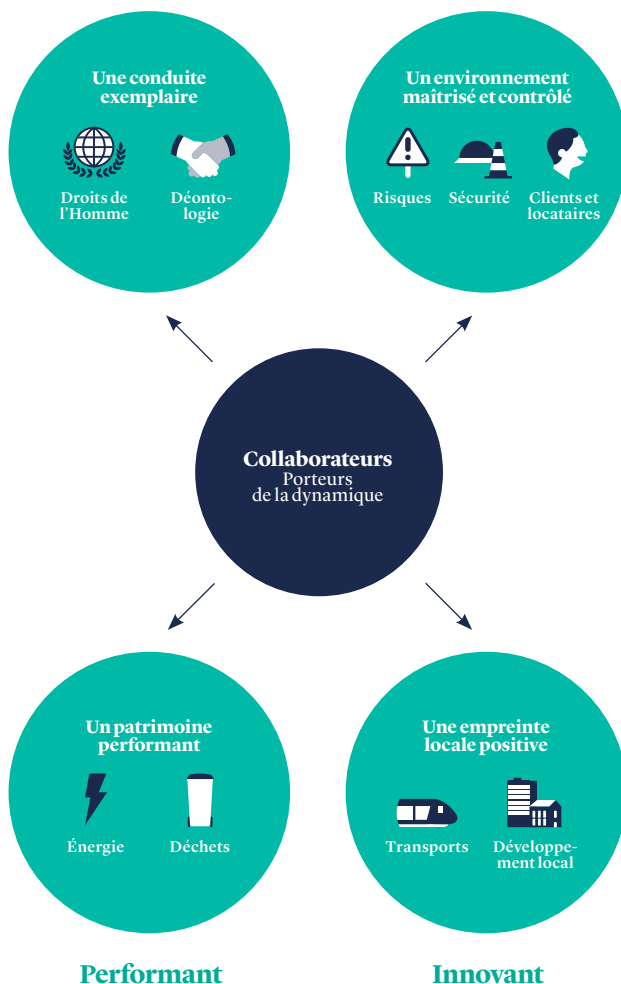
Une conduite exemplaire

Droits de l'Homme

Déontologie

Un environnement maîtrisé et contrôlé

Risques

Sécurité

Clients et locataires

Collaborateurs
Porteurs de la dynamique

Un patrimoine performant

Énergie

Déchets

Une empreinte locale positive

Transports

Développement local

Performant

Innovant